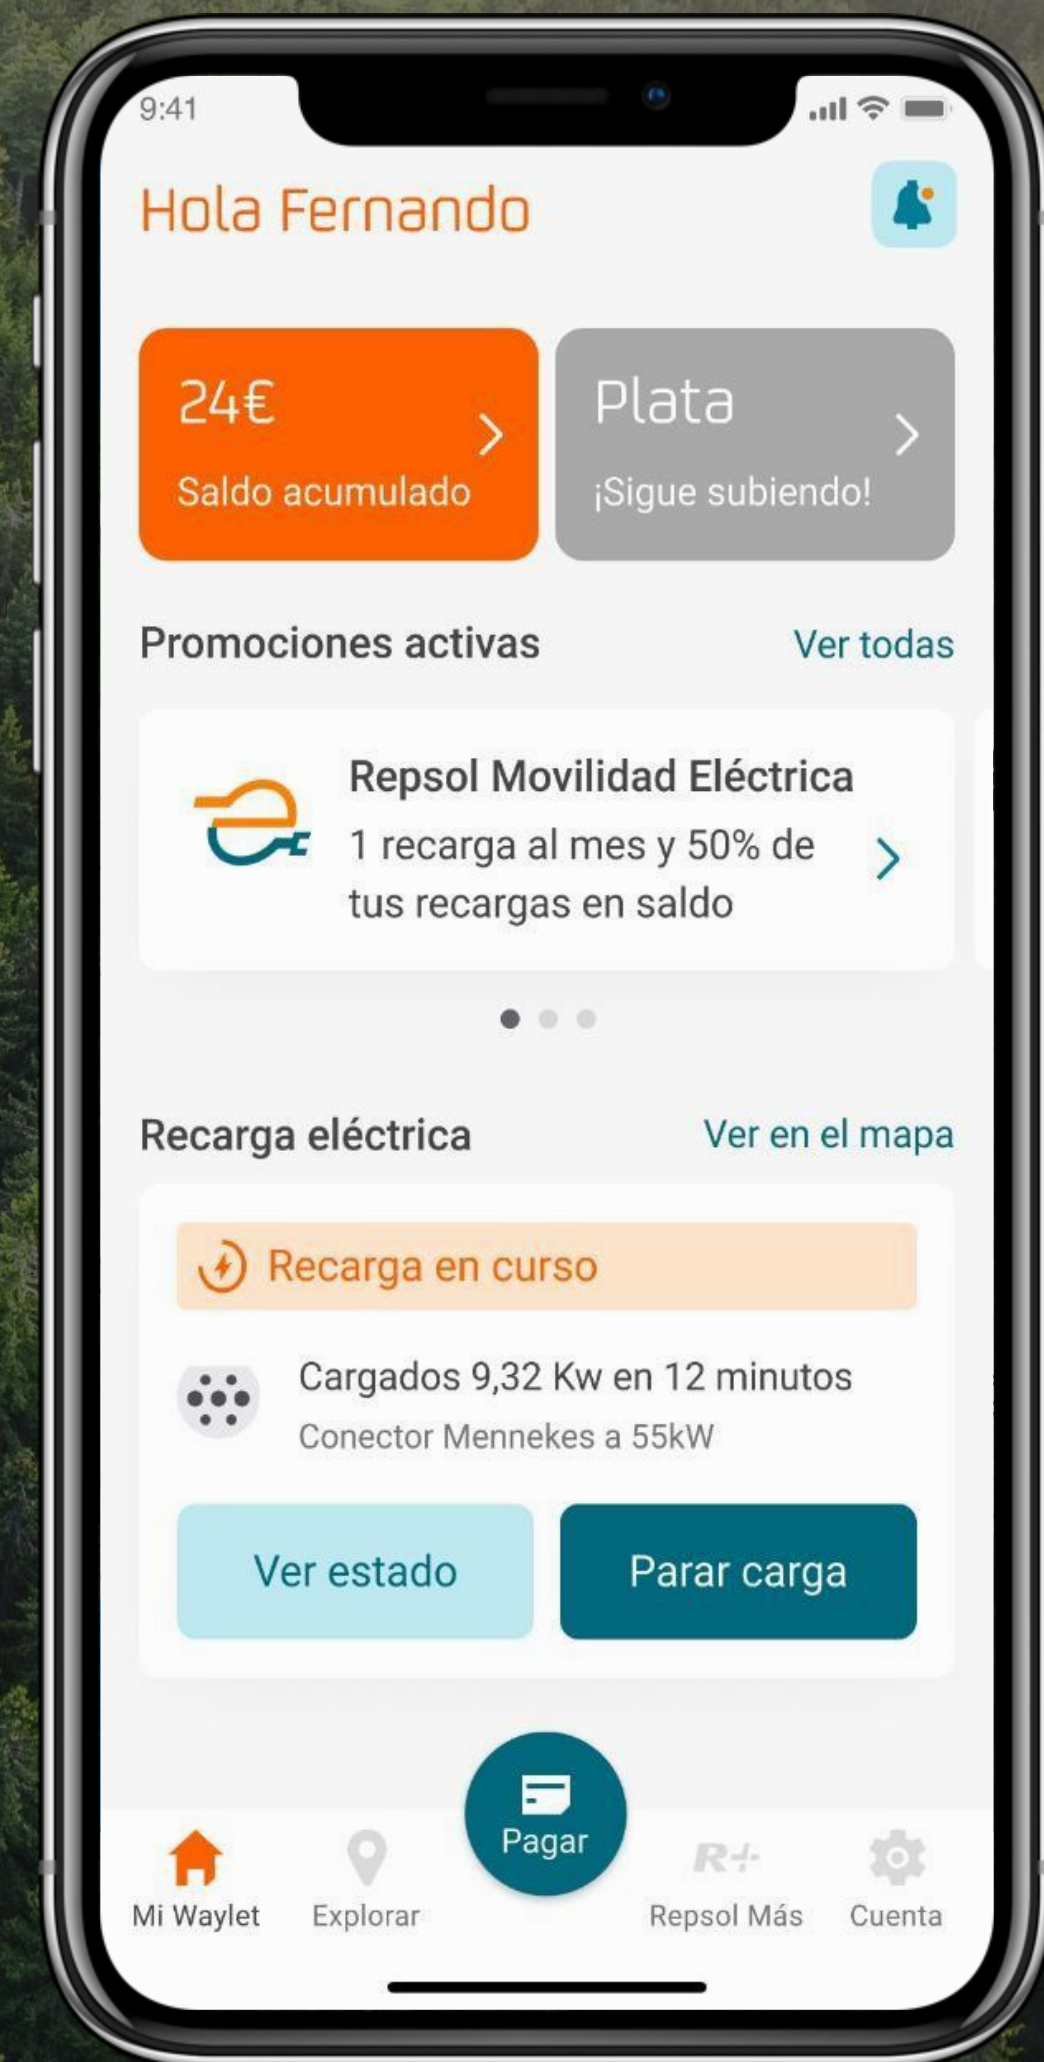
9:41

Hola Fernando

24€
Saldo acumulado

Plata
¡Sigue subiendo!

Promociones activas

Ver todas

Repsol Movilidad Eléctrica
1 recarga al mes y 50% de tus recargas en saldo

Recarga eléctrica

Ver en el mapa

Recarga en curso

Cargados 9,32 Kw en 12 minutos
Conector Mennekes a 55kW

Ver estado

Parar carga

Mi Waylet

Explorar

Pagar

R+

Repsol Más

Cuenta